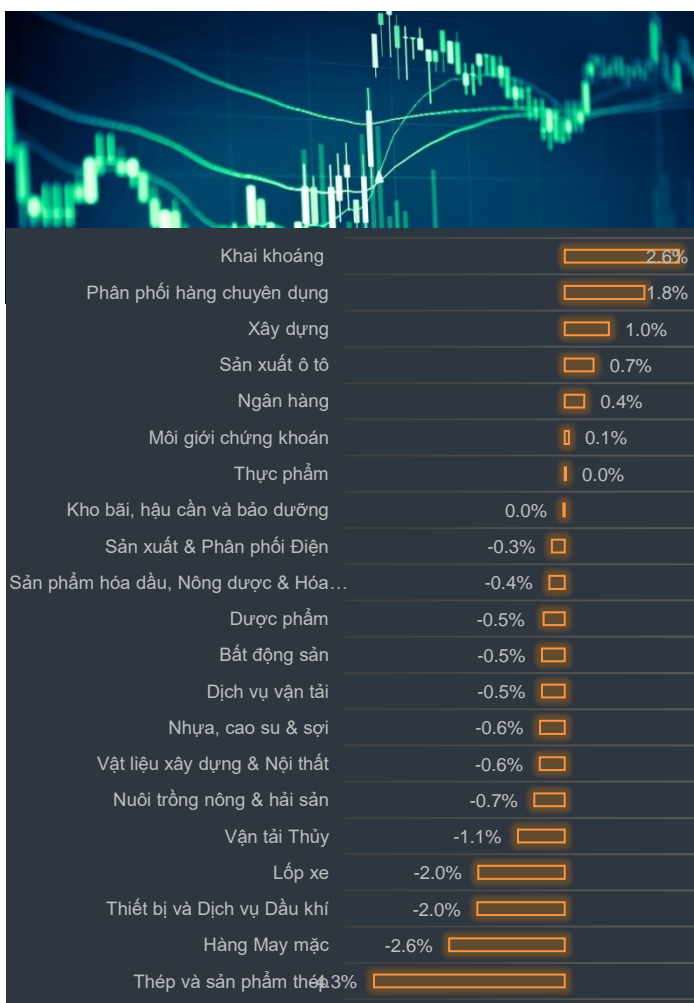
Khai khoáng 2.6%

Phân phối hàng chuyên dụng 1.8%

Xây dựng 1.0%

Sản xuất ô tô 0.7%

Ngân hàng 0.4%

Môi giới chứng khoán 0.1%

Thực phẩm 0.0%

Kho bãi, hậu cần và bảo dưỡng 0.0%

Sản xuất & Phân phối Điện -0.3%

Sản phẩm hóa dầu, Nông dược & Hóa… -0.4%

Dược phẩm -0.5%

Bất động sản -0.5%

Dịch vụ vận tải -0.5%

Nhựa, cao su & sợi -0.6%

Vật liệu xây dựng & Nội thất -0.6%

Nuôi trồng nông & hải sản -0.7%

Vận tải Thủy -1.1%

Lốp xe -2.0%

Thiết bị và Dịch vụ Dầu khí -2.0%

Hàng May mặc -2.6%

Thép và sản phẩm thép -4.3%